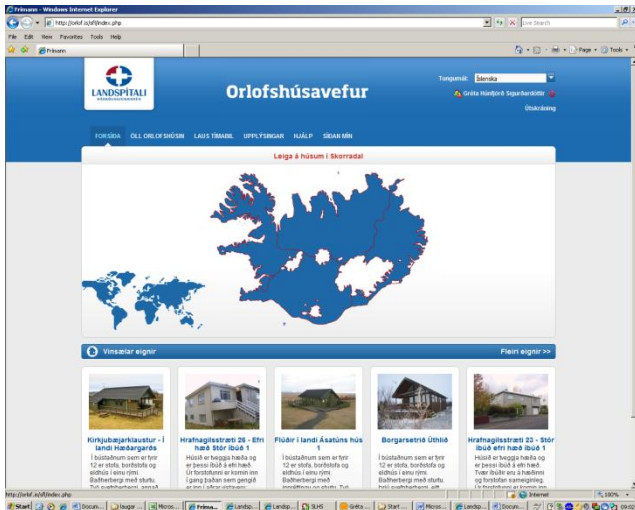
Frímann - Windows Internet Explorer

http://orlof.is/sff/index.php

Live Search

File Edit View Favorites Tools Help

Frímann

Page Tools

LANDSPÍTALI HÁSKÓLASJÚKRAHÚS

Orlofshúsavefur

Tungumál: Íslenska

Gréta Hördís Sigurðardóttir

Útskráning

FORSÍÐA ÖLL ORLOFSHÚSIN LAUS TÍMABIL UPPLÝSINGAR HJÁLP SÍÐAN MÍN

Leiga á húsum í Skorradal

Vinsælar eignir

Fleiri eignir >>

Kirkjubæjarklaustur - Í landi Hæðargarðs

Í bústaðnum sem er fyrir 12 er stofa, borðstofa og eldhús í einu rými. Baðherbergi með sturtu. Tvö svefnherbergi, annað

Hrafnagilsstræti 26 - Efri hæð Stór íbúð 1

Húsið er tveggja hæða og er þessi íbúð á efri hæð. Úr forstofunni er komin inn í gang þaðan sem gengið er inn í aðrar vistarver

Flúðir í landi Ásatúns hús 1

Í bústaðnum sem er fyrir 12 er stofa, borðstofa og eldhús í einu rými. Baðherbergi með sturtu. Tvö

Borgarsetrið Úthlíð

Í bústaðnum sem er fyrir 12 er stofa, borðstofa og eldhús í einu rými. Baðherbergi með sturtu. Tvö svefnherbergi, eitt

Hrafnagilsstræti 23 - Stór íbúð efri hæð íbúð 1

Húsið er tveggja hæða og er þessi íbúð á efri hæð. Tvær íbúðir eru á hæðinni og forstofan sameiginleg. Úr forstofunni er komið inn

http://orlof.is/sff/index.php

Internet

100%

Start

Docum...

Isugar

Micros...

Frímа...

Landsp...

Landsp...

SLHS

Gréta

Start

Micros...

Landsp...

Docum...

Landsp...

09:02